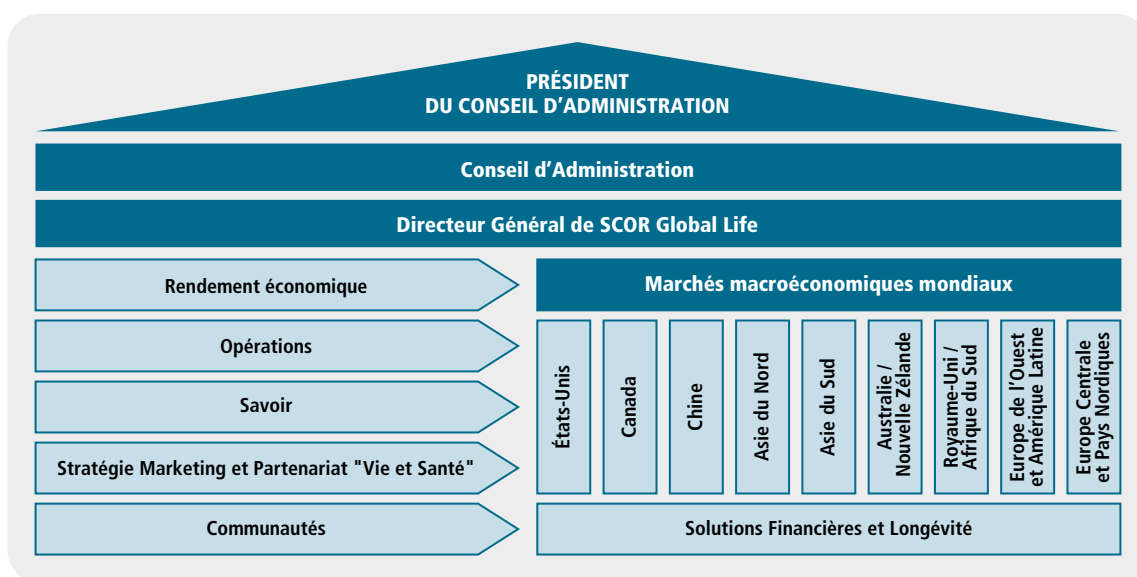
PRÉSIDENT
DU CONSEIL D'ADMINISTRATION

Conseil d'Administration

Directeur Général de SCOR Global Life

Rendement économique

Opérations

Savoir

Stratégie Marketing et Partenariat "Vie et Santé"

Communautés

Marchés macroéconomiques mondiaux

États-Unis

Canada

Chine

Asie du Nord

Asie du Sud

Australie / Nouvelle Zélande

Royaume-Uni / Afrique du Sud

Europe de l'Ouest et Amérique Latine

Europe Centrale et Pays Nordiques

Solutions Financières et Longévité